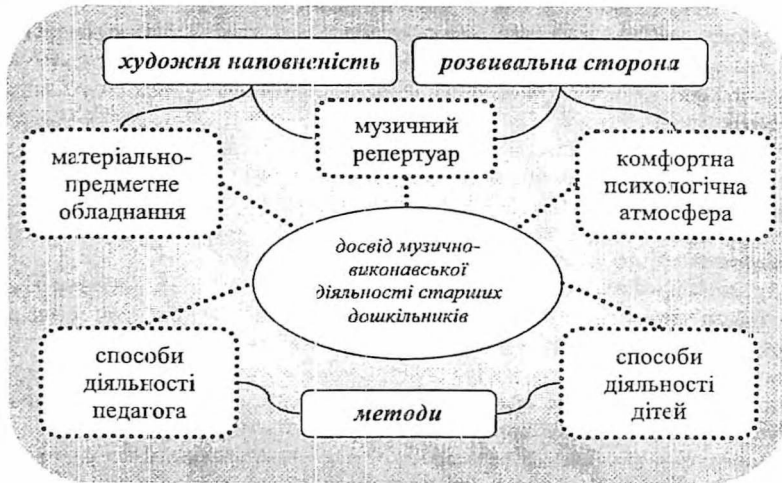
художня наповненість

розвивальна сторона

музичний репертуар

матеріально-предметне обладнання

комфортна психологічна атмосфера

досвід музично-виконавської діяльності старших дошкільників

способи діяльності педагога

способи діяльності дітей

методи